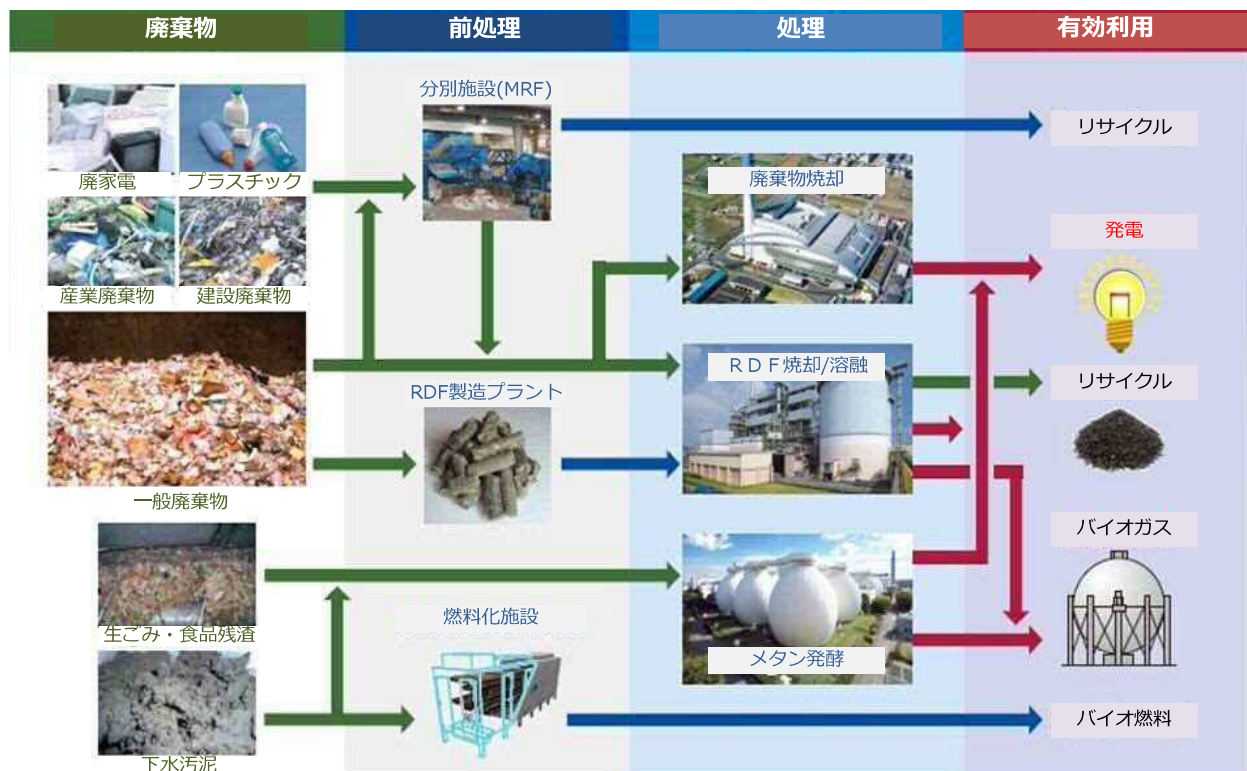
廃棄物

前処理

処理

有効利用

分別施設(MRF)

廃家電

プラスチック

産業廃棄物

建設廃棄物

一般廃棄物

生ごみ・食品残渣

下水汚泥

RDF製造プラント

燃料化施設

廃棄物焼却

ＲＤＦ焼却/溶融

メタン発酵

リサイクル

発電

リサイクル

バイオガス

バイオ燃料